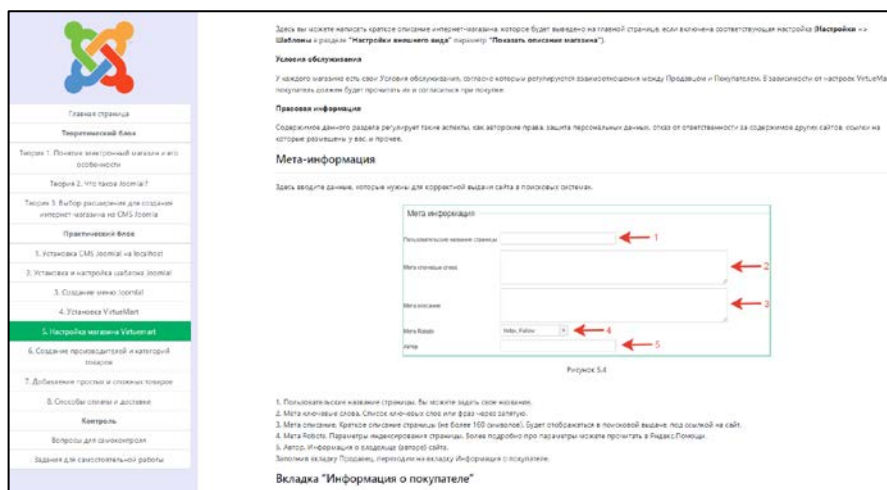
Главная страница

Теоретический блок

Теория 1. Понятие электронный магазин и его особенности

Теория 2. Что такое Joomla?

Теория 3. Выбор расширения для создания интернет-магазина на CMS Joomla

Практический блок

1. Установка CMS Joomla на localhost

2. Установка и настройка шаблона Joomla

3. Создание меню Joomla

4. Установка VirtueMart

5. Настройка магазина Virtuemart

6. Создание производителей и категорий товаров

7. Добавление простых и сложных товаров

8. Способы оплаты и доставки

Контроль

Вопросы для самоконтроля

Задания для самостоятельной работы

Здесь вы можете написать краткое описание интернет-магазина, которое будет выведено на главной странице, если включена соответствующая настройка (**Настройки** => **Шаблоны** в разделе "**Настройки внешнего вида**" параметр "**Показать описание магазина**").

**Условия обслуживания**

У каждого магазина есть свои Условия обслуживания, согласно которым регулируются взаимоотношения между Продавцом и Покупателем. В зависимости от настроек VirtueMa покупатель должен будет прочитать их и согласиться при покупке.

**Правовая информация**

Содержимое данного раздела регулирует такие аспекты, как авторские права, защита персональных данных, отказ от ответственности за содержимое других сайтов, ссылки на которые размещены у вас и прочее.

## Мета-информация

Здесь вводите данные, которые нужны для корректной выдачи сайта в поисковых системах.

Мета информация

Пользовательское название страницы — 1

Мета ключевые слова — 2

Мета описание — 3

Мета Robots Index, Follow — 4

Автор — 5

Рисунок 5.4

1. Пользовательские названия страницы. Вы можете задать свое название.
2. Мета ключевые слова. Список ключевых слов или фраз через запятую.
3. Мета описание. Краткое описание страницы (не более 160 символов). Будет отображаться в поисковой выдаче под ссылкой на сайт.
4. Мета Robots. Параметры индексирования страницы. Более подробно про параметры можете прочитать в Яндекс.Помощи.
5. Автор. Информация о владельце (авторе) сайта.
Заполнив вкладку Продавец, переходим на вкладку Информация о покупателе.

## Вкладка "Информация о покупателе"